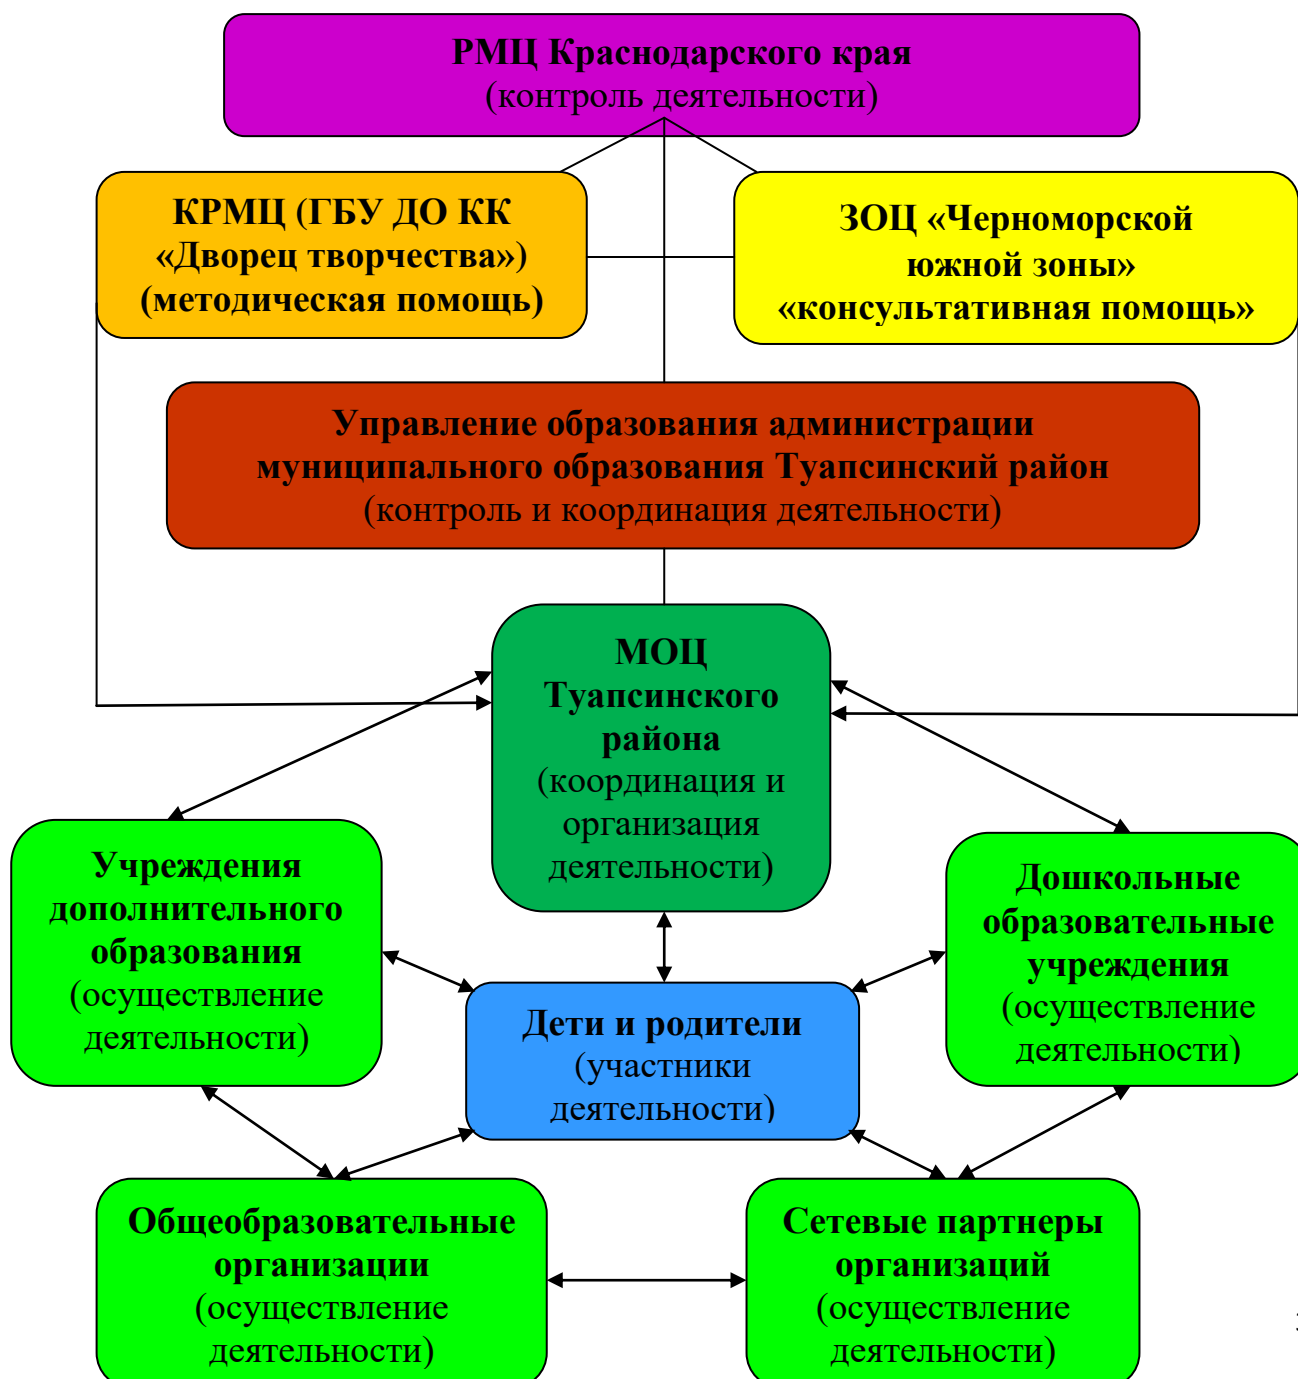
РМЦ Краснодарского края
(контроль деятельности)

КРМЦ (ГБУ ДО КК «Дворец творчества») (методическая помощь)

ЗОЦ «Черноморской южной зоны» «консультативная помощь»

Управление образования администрации муниципального образования Туапсинский район
(контроль и координация деятельности)

МОЦ Туапсинского района
(координация и организация деятельности)

Учреждения дополнительного образования
(осуществление деятельности)

Дошкольные образовательные учреждения
(осуществление деятельности)

Дети и родители
(участники деятельности)

Общеобразовательные организации
(осуществление деятельности)

Сетевые партнеры организаций
(осуществление деятельности)